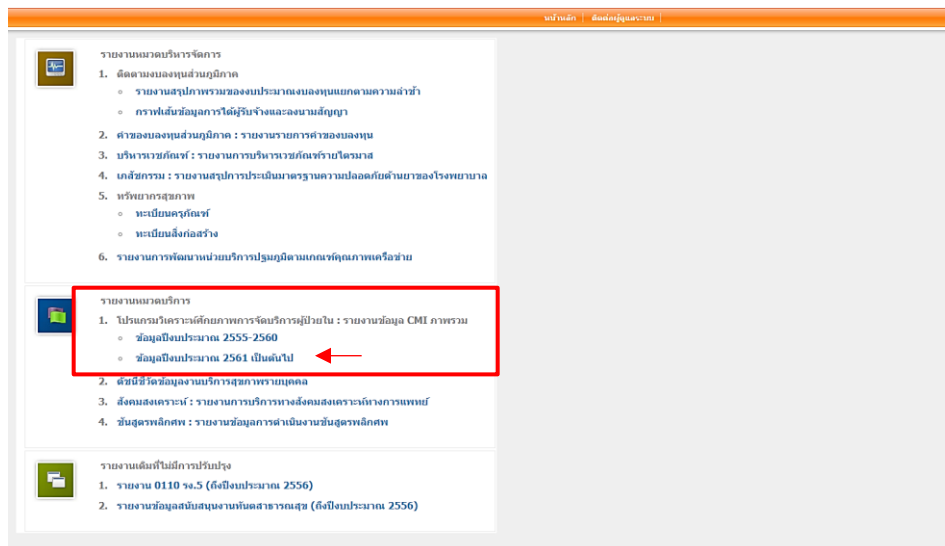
หน้าหลัก | ติดต่อผู้ดูแลระบบ |

รายงานหมวดบริหารจัดการ

1. ติดตามงบลงทุนส่วนภูมิภาค
◦ รายงานสรุปภาพรวมของงบประมาณงบลงทุนแยกตามความล่าช้า
◦ กราฟเส้นข้อมูลการได้ผู้รับจ้างและลงนามสัญญา
2. ค่าของบลงทุนส่วนภูมิภาค : รายงานรายการค่าของบลงทุน
3. บริหารเวชภัณฑ์ : รายงานการบริหารเวชภัณฑ์รายไตรมาส
4. เภสัชกรรม : รายงานสรุปการประเมินมาตรฐานความปลอดภัยด้านยาของโรงพยาบาล
5. ทรัพยากรสุขภาพ
◦ ทะเบียนครุภัณฑ์
◦ ทะเบียนสิ่งก่อสร้าง
6. รายงานการพัฒนาหน่วยบริการปฐมภูมิตามเกณฑ์คุณภาพเครือข่าย

รายงานหมวดบริการ

1. โปรแกรมวิเคราะห์ศักยภาพการจัดบริการผู้ป่วยใน : รายงานข้อมูล CMI ภาพรวม
◦ ข้อมูลปีงบประมาณ 2555-2560
◦ ข้อมูลปีงบประมาณ 2561 เป็นต้นไป
2. ดัชนีชี้วัดข้อมูลงานบริการสุขภาพรายบุคคล
3. สังคมสงเคราะห์ : รายงานการบริการทางสังคมสงเคราะห์ทางการแพทย์
4. ชันสูตรพลิกศพ : รายงานข้อมูลการดำเนินงานชันสูตรพลิกศพ

รายงานเดิมที่ไม่มีการปรับปรุง

1. รายงาน 0110 รง.5 (ถึงปีงบประมาณ 2556)
2. รายงานข้อมูลสนับสนุนงานทันตสาธารณสุข (ถึงปีงบประมาณ 2556)